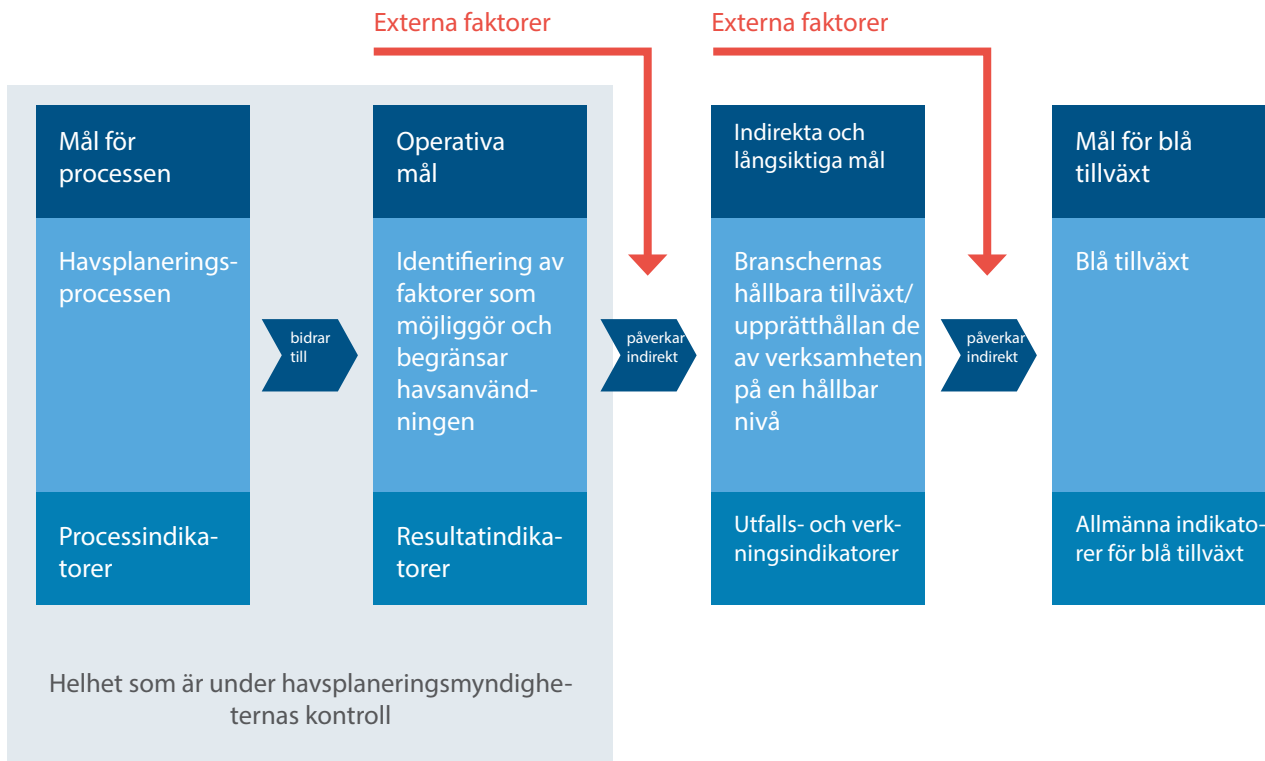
Externa faktorer

Externa faktorer

Mål för processen

Havsplaneringsprocessen

Processindikatorer

bidrar till

Operativa mål

Identifiering av faktorer som möjliggör och begränsar havsanvändningen

Resultatindikatorer

påverkar indirekt

Indirekta och långsiktiga mål

Branschernas hållbara tillväxt/ upprätthållande av verksamheten på en hållbar nivå

Utfalls- och verkningsindikatorer

påverkar indirekt

Mål för blå tillväxt

Blå tillväxt

Allmänna indikatorer för blå tillväxt

Helhet som är under havsplaneringsmyndigheternas kontroll